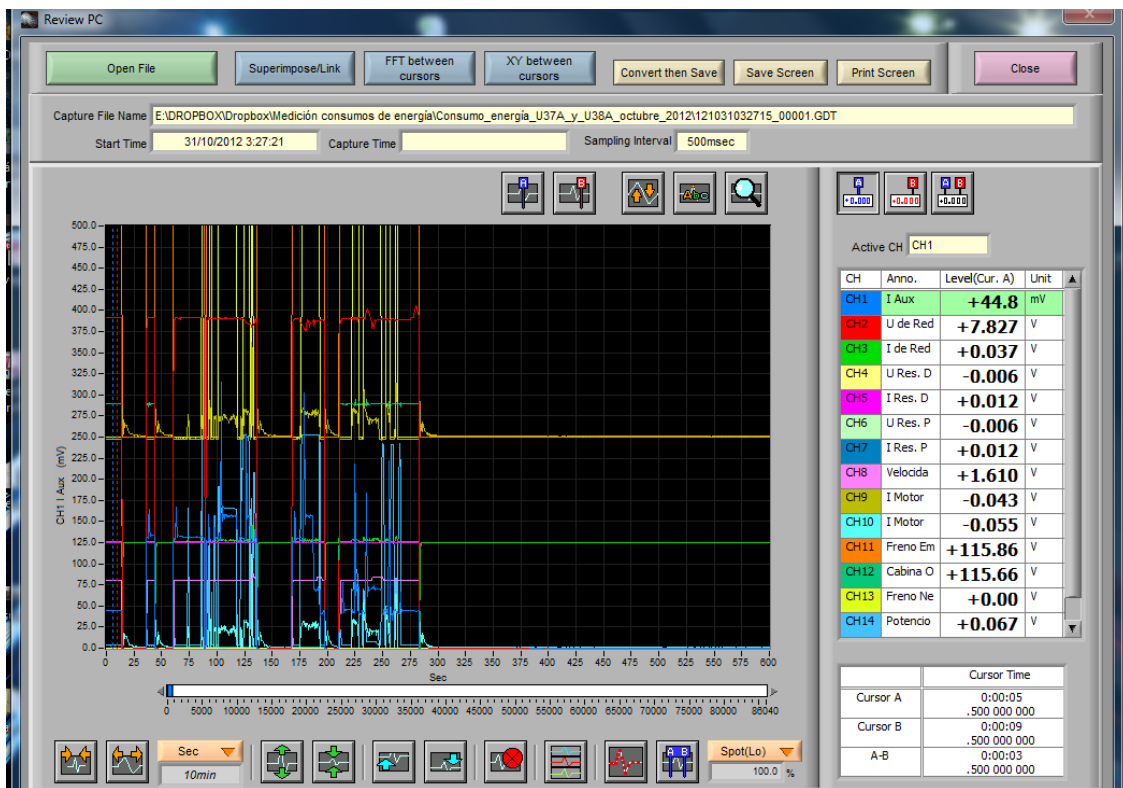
Review PC

Open File
Superimpose/Link
FFT between cursors
XY between cursors
Convert then Save
Save Screen
Print Screen
Close

Capture File Name E:\DROPBOX\Dropbox\Medición consumos de energía\Consumo_energia_U37A_y_U38A_octubre_2012\121031032715_00001.GDT
Start Time 31/10/2012 3:27:21
Capture Time
Sampling Interval 500msec

500.0
475.0
450.0
425.0
400.0
375.0
350.0
325.0
300.0
275.0
250.0
225.0
200.0
175.0
150.0
125.0
100.0
75.0
50.0
25.0
0.0

CH1 I Aux (mV)

0 25 50 75 100 125 150 175 200 225 250 275 300 325 350 375 400 425 450 475 500 525 550 575 600
Sec

0 5000 10000 15000 20000 25000 30000 35000 40000 45000 50000 55000 60000 65000 70000 75000 80000 86040

Active CH CH1

| CH | Anno. | Level(Cur. A) | Unit |
|---|---|---|---|
| CH1 | I Aux | +44.8 | mV |
| CH2 | U de Red | +7.827 | V |
| CH3 | I de Red | +0.037 | V |
| CH4 | U Res. D | -0.006 | V |
| CH5 | I Res. D | +0.012 | V |
| CH6 | U Res. P | -0.006 | V |
| CH7 | I Res. P | +0.012 | V |
| CH8 | Velocida | +1.610 | V |
| CH9 | I Motor | -0.043 | V |
| CH10 | I Motor | -0.055 | V |
| CH11 | Freno Em | +115.86 | V |
| CH12 | Cabina O | +115.66 | V |
| CH13 | Freno Ne | +0.00 | V |
| CH14 | Potencio | +0.067 | V |

| | Cursor Time |
|---|---|
| Cursor A | 0:00:05 .500 000 000 |
| Cursor B | 0:00:09 .500 000 000 |
| A-B | 0:00:03 .500 000 000 |

Sec
10min
Spot(Lo)
100.0 %